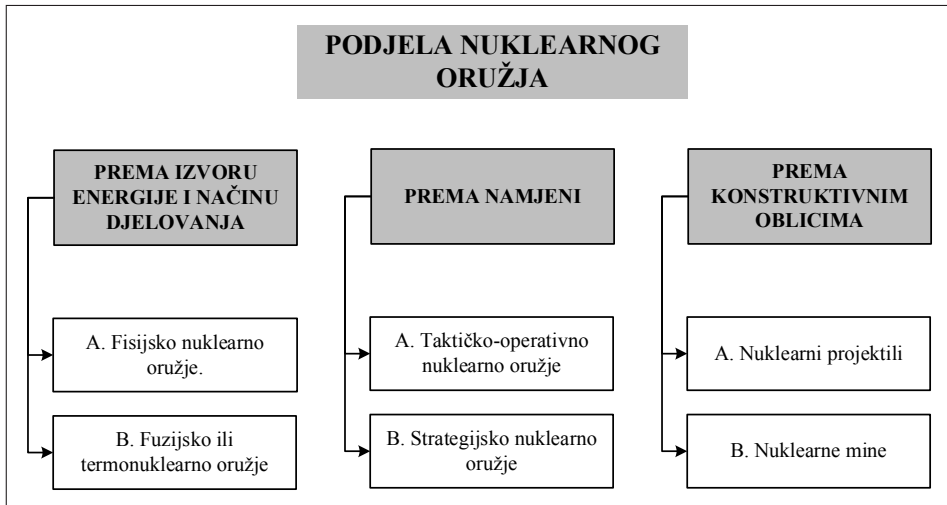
PODJELA NUKLEARNOG ORUŽJA

PREMA IZVORU ENERGIJE I NAČINU DJELOVANJA

A. Fisijsko nuklearno oružje.

B. Fuzijsko ili termonuklearno oružje

PREMA NAMJENI

A. Taktičko-operativno nuklearno oružje

B. Strategijsko nuklearno oružje

PREMA KONSTRUKTIVNIM OBLICIMA

A. Nuklearni projektili

B. Nuklearne mine